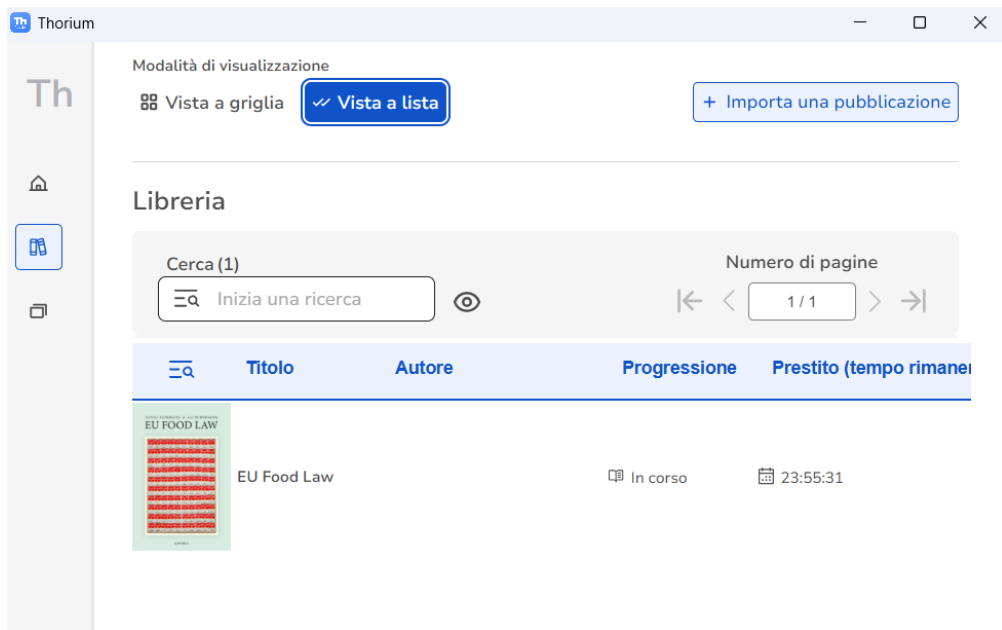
Thorium

Th

Modalità di visualizzazione

Vista a griglia

Vista a lista

+ Importa una pubblicazione

Libreria

Cerca (1)

Inizia una ricerca

Numero di pagine

1 / 1

| | Titolo | Autore | Progressione | Prestito (tempo rimaner |
|---|---|---|---|---|
| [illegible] EU FOOD LAW | EU Food Law | | In corso | 23:55:31 |